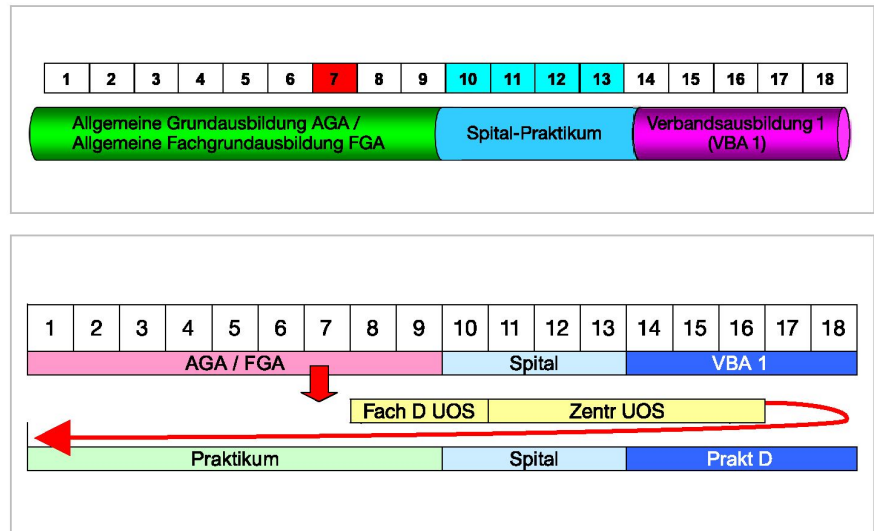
| 1 | 2 | 3 | 4 | 5 | 6 | 7 | 8 | 9 | 10 | 11 | 12 | 13 | 14 | 15 | 16 | 17 | 18 |
|---|---|---|---|---|---|---|---|---|---|---|---|---|---|---|---|---|---|

Allgemeine Grundausbildung AGA / Allgemeine Fachgrundausbildung FGA

Spital-Praktikum

Verbandsausbildung 1 (VBA 1)

| 1 | 2 | 3 | 4 | 5 | 6 | 7 | 8 | 9 | 10 | 11 | 12 | 13 | 14 | 15 | 16 | 17 | 18 |
|---|---|---|---|---|---|---|---|---|---|---|---|---|---|---|---|---|---|

AGA / FGA

Spital

VBA 1

Fach D UOS

Zentr UOS

Praktikum

Spital

Prakt D